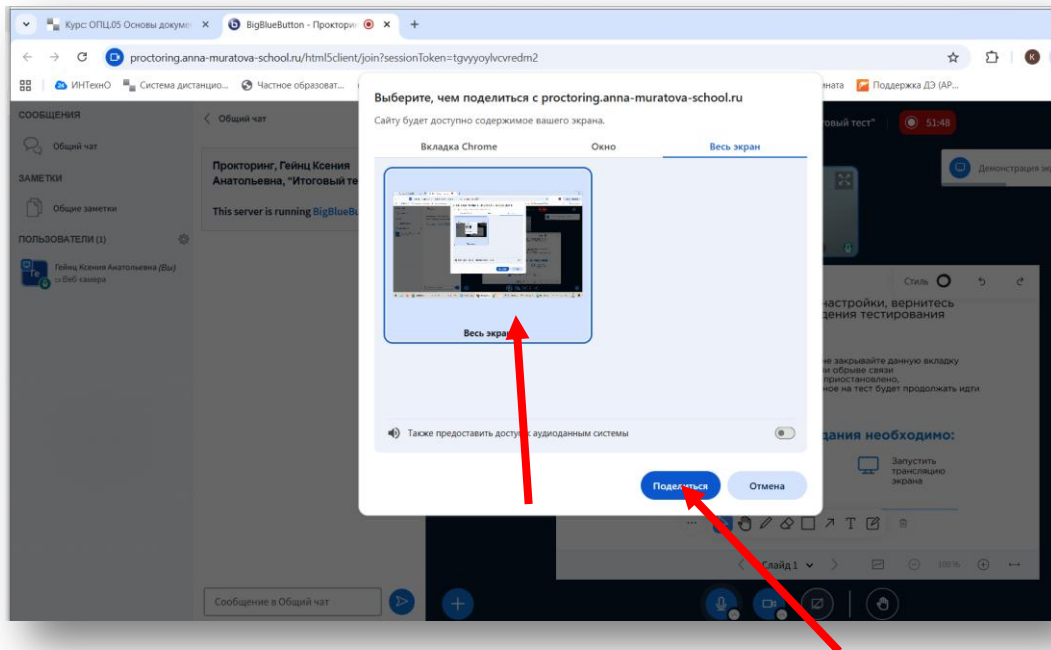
Курс: ОПЦ.05 Основы докуме ×
BigBlueButton - Прокторин ×
+
proctoring.anna-muratova-school.ru/html5client/join?sessionToken=tgvyyoylvcvredm2
ИНТехнО
Система дистанцио...
Частное образоват...
ната
Поддержка ДЭ (АР...
СООБЩЕНИЯ
Общий чат
ЗАМЕТКИ
Общие заметки
ПОЛЬЗОВАТЕЛИ (1)
Гейнц Ксения Анатольевна (Вы)
Веб-камера
Общий чат
Прокторинг, Гейнц Ксения Анатольевна, "Итоговый те
This server is running BigBlueBu
Сообщение в Общий чат
овый тест"
51:48
Демонстрация эк
Стиль
настройки, вернитесь
дения тестирования
не закрывайте данную вкладку
и обрыве связи
приостановлено,
ное на тест будет продолжать идти
дания необходимо:
Запустить трансляцию экрана
Слайд 1
100%
Выберите, чем поделиться с proctoring.anna-muratova-school.ru
Сайту будет доступно содержимое вашего экрана.
Вкладка Chrome
Окно
Весь экран
Весь экран
Также предоставить доступ к аудиоданным системы
Поделиться
Отмена